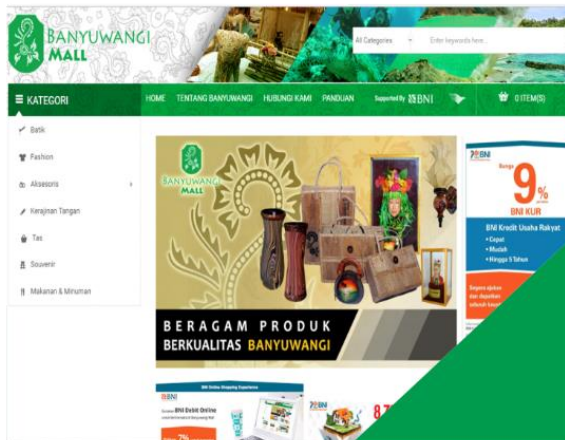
BANYUWANGI MALL

All Categories

Enter keywords here...

KATEGORI

HOME TENTANG BANYUWANGI HUBUNGI KAMI PANDUAN

Supported By BNI

0 ITEM(S)

Batik

Fashion

Aksesoris

Kerajinan Tangan

Tas

Souvenir

Makanan & Minuman

BANYUWANGI MALL

BERAGAM PRODUK
BERKUALITAS BANYUWANGI

BNI

Bunga

9%

BNI KUR

BNI Kredit Usaha Rakyat

• Cepat
• Mudah
• Hingga 5 Tahun

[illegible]

BNI

BNI Debit Online

BNI